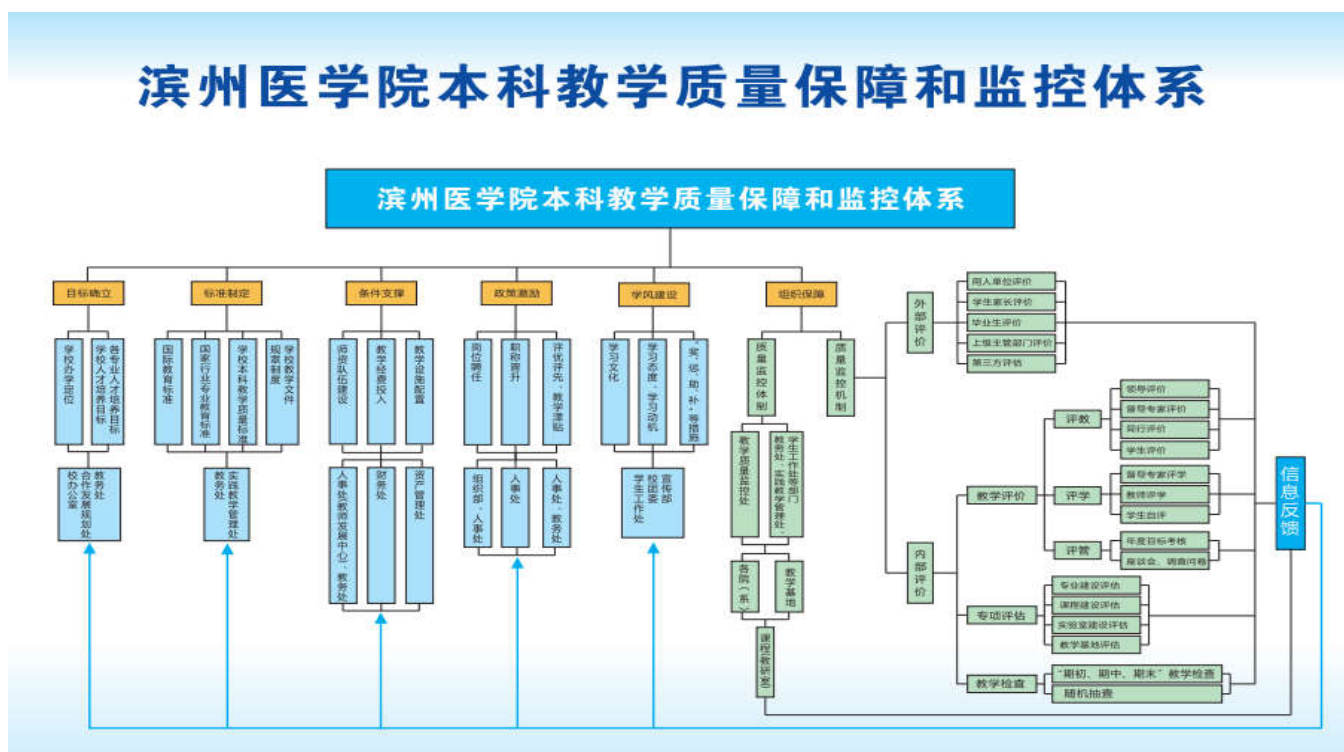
滨州医学院本科教学质量保障和监控体系

滨州医学院本科教学质量保障和监控体系

目标确立

学校办学定位

各专业人才培养目标 学校人才培养目标

校办公室

教务处 合作发展规划处

标准制定

国际教育标准

国家行业专业教育标准

学校本科教学质量标准

规章制度

学校教学文件

教务处

实践教学管理处

条件支撑

师资队伍建设

教学经费投入

教学设施配置

人事处教师发展中心、教务处

财务处

资产管理处

政策激励

岗位聘任

职称晋升

评优评先、教学津贴

组织部、人事处

人事处

人事处、教务处

学风建设

学习文化

学习态度、学习动机

"奖、惩、助、补"等措施

宣传部 校团委 学生工作处

组织保障

质量监控体制

质量监控机制

教学质量监控处

学生工作处等部门 教务处、实践教学管理处、

各院（系）

教学基地

课程（教研室）

外部评价

用人单位评价

学生家长评价

毕业生评价

上级主管部门评价

第三方评估

内部评价

教学评价

评教

领导评价

督导专家评价

同行评价

学生评价

评学

督导专家评学

教师评学

学生自评

评管

年度目标考核

座谈会、调查问卷

专项评估

专业建设评估

课程建设评估

实验室建设评估

教学基地评估

教学检查

"期初、期中、期末"教学检查

随机抽查

信息反馈